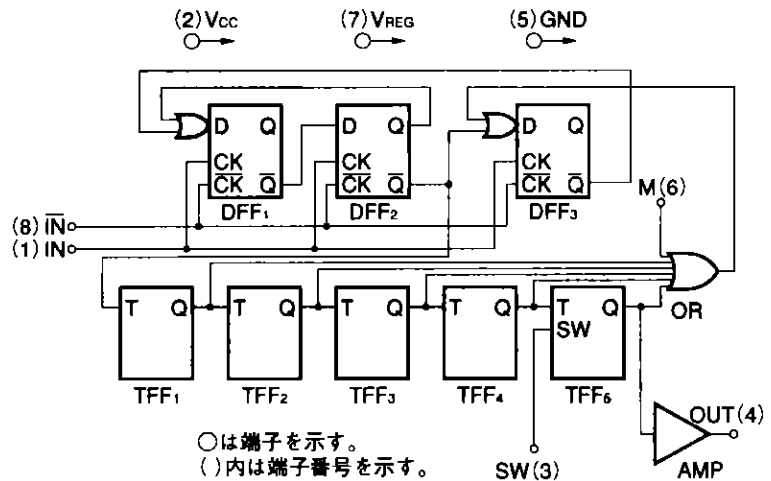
(2) $V_{CC}$

(7) $V_{REG}$

(5) GND

D Q
CK
$\overline{CK}$ $\overline{Q}$
DFF₁

D Q
CK
$\overline{CK}$ $\overline{Q}$
DFF₂

D Q
CK
$\overline{CK}$ $\overline{Q}$
DFF₃

M (6)

(8) $\overline{IN}$

(1) IN

T Q
TFF₁

T Q
TFF₂

T Q
TFF₃

T Q
TFF₄

T Q
SW
TFF₅

OR

OUT (4)

AMP

SW (3)

○は端子を示す。
( )内は端子番号を示す。